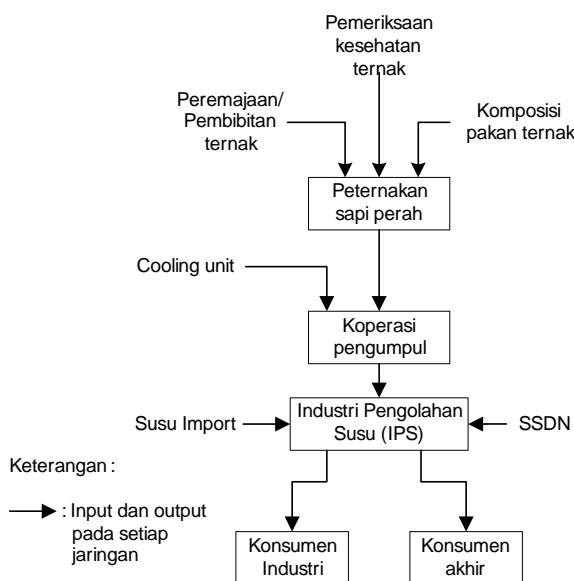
Pemeriksaan kesehatan ternak

Peremajaan/ Pembibitan ternak

Komposisi pakan ternak

Peternakan sapi perah

Cooling unit

Koperasi pengumpul

Susu Import

Industri Pengolahan Susu (IPS)

SSDN

Keterangan :

: Input dan output pada setiap jaringan

Konsumen Industri

Konsumen akhir